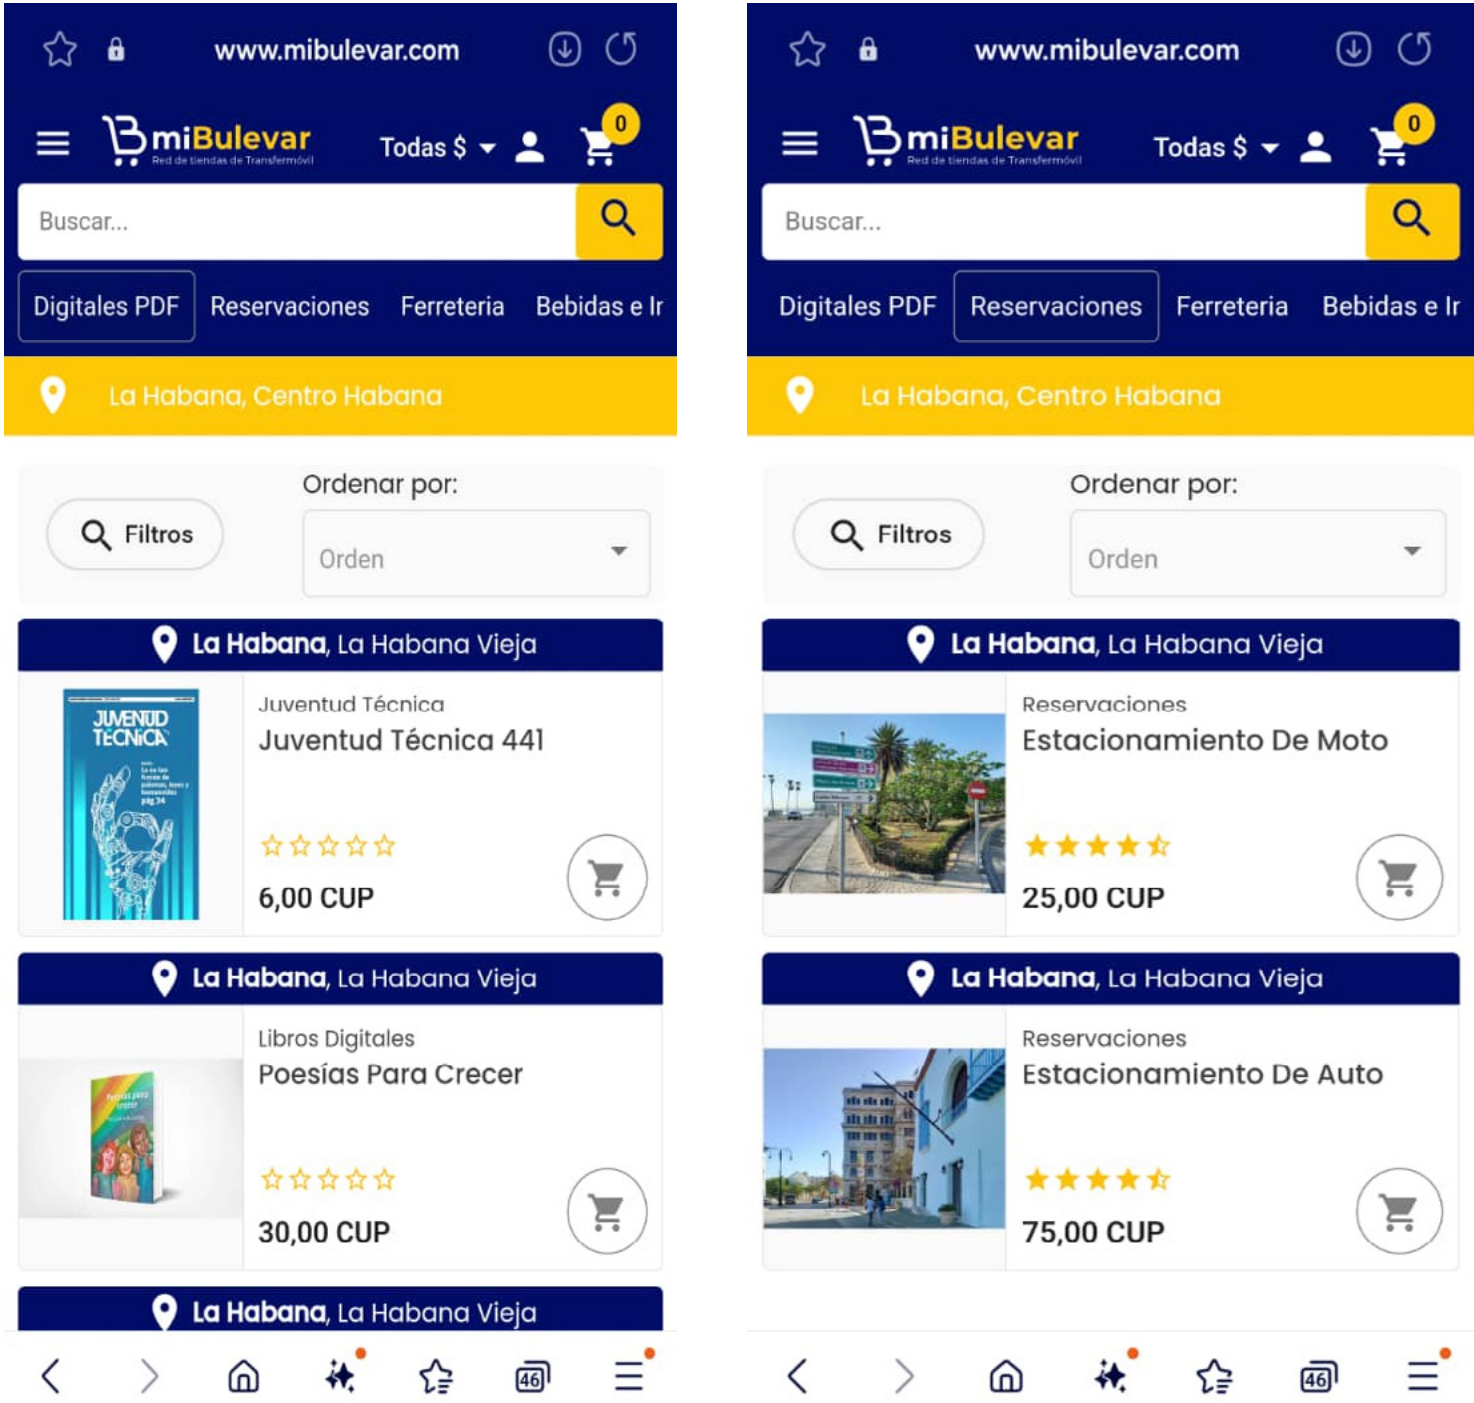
www.mibulevar.com

miBulevar
Red de tiendas de Transfermóvil

Todas $ 0

Buscar...

Digitales PDF Reservaciones Ferreteria Bebidas e Ir

La Habana, Centro Habana

Filtros

Ordenar por:

Orden

La Habana, La Habana Vieja

JUVENTUD TÉCNICA

Juventud Técnica
Juventud Técnica 441

6,00 CUP

La Habana, La Habana Vieja

Libros Digitales
Poesías Para Crecer

30,00 CUP

La Habana, La Habana Vieja

46

www.mibulevar.com

miBulevar
Red de tiendas de Transfermóvil

Todas $ 0

Buscar...

Digitales PDF Reservaciones Ferreteria Bebidas e Ir

La Habana, Centro Habana

Filtros

Ordenar por:

Orden

La Habana, La Habana Vieja

Reservaciones
Estacionamiento De Moto

25,00 CUP

La Habana, La Habana Vieja

Reservaciones
Estacionamiento De Auto

75,00 CUP

46